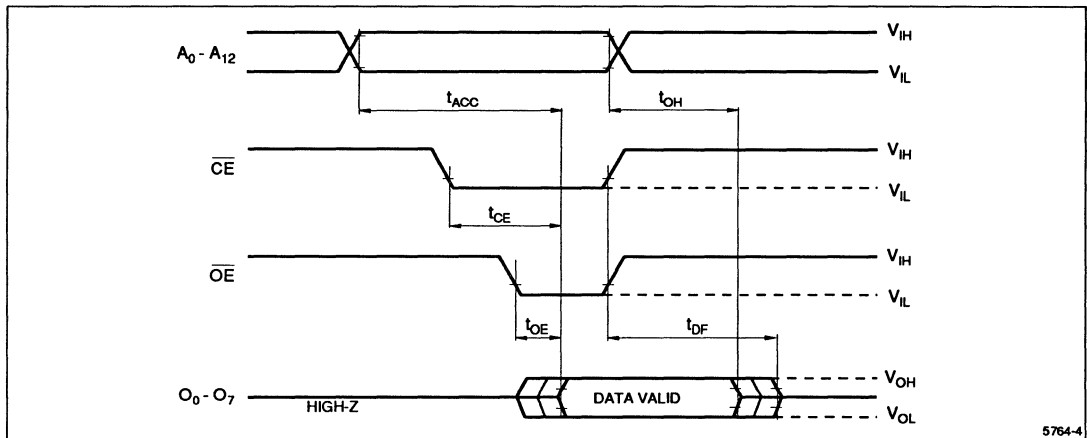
$A_0 - A_{12}$

$V_{IH}$

$V_{IL}$

$t_{ACC}$

$t_{OH}$

$\overline{CE}$

$V_{IH}$

$V_{IL}$

$t_{CE}$

$\overline{OE}$

$V_{IH}$

$V_{IL}$

$t_{OE}$

$t_{DF}$

$O_0 - O_7$

HIGH-Z

DATA VALID

$V_{OH}$

$V_{OL}$

5764-4